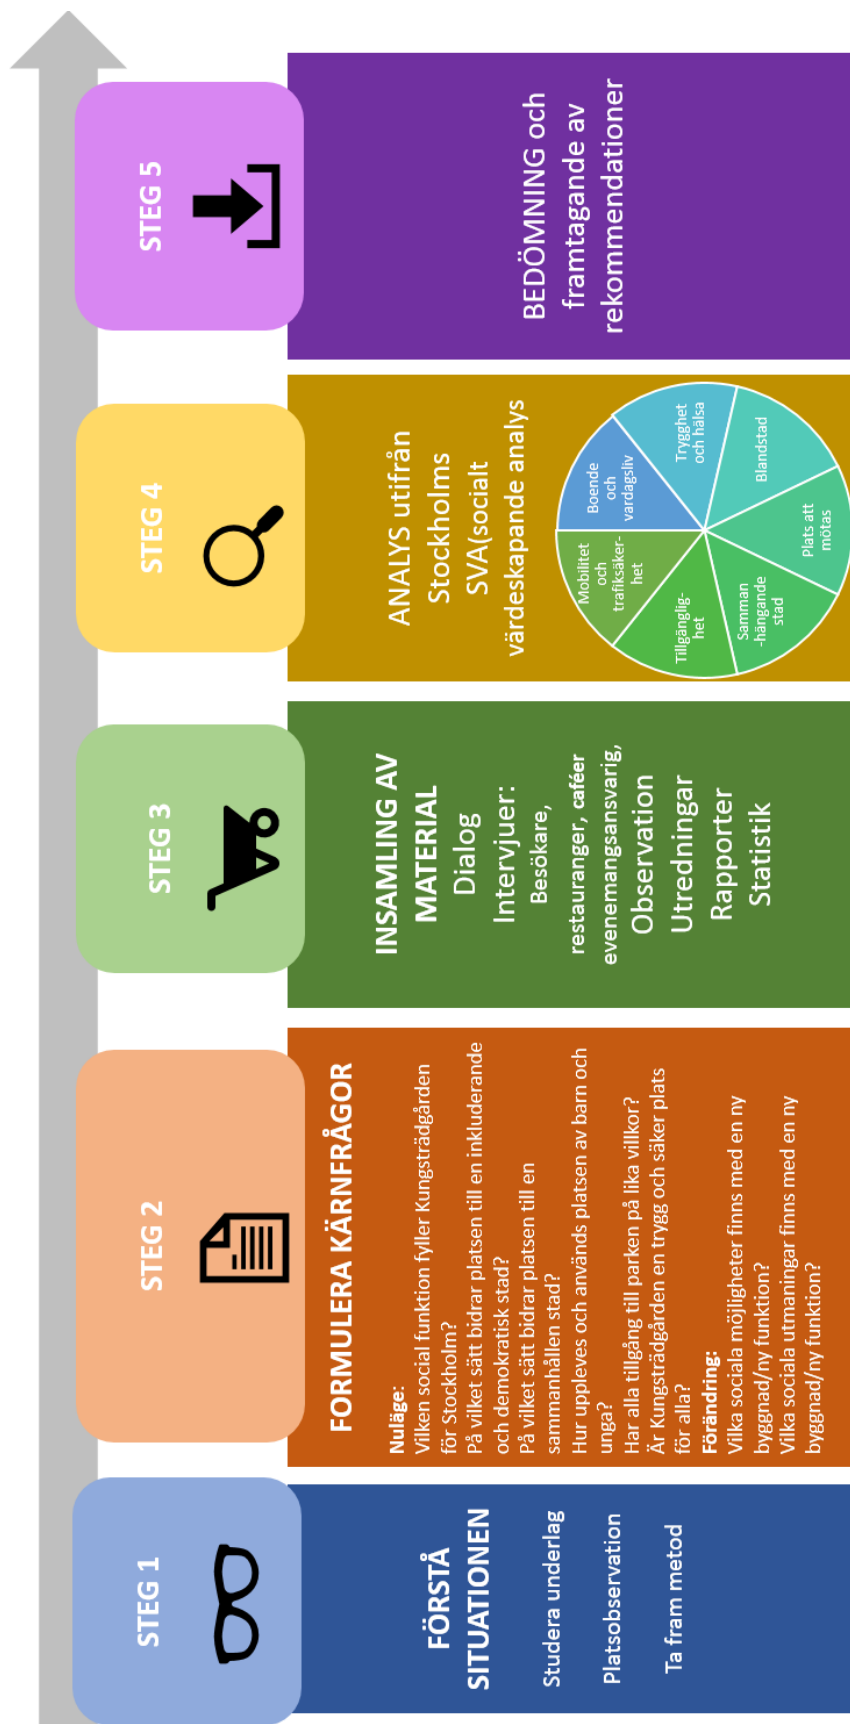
STEG 1

FÖRSTÅ SITUATIONEN

Studera underlag

Platsobservation

Ta fram metod

STEG 2

FORMULERA KÄRNFRÅGOR

Nuläge:
Vilken social funktion fyller Kungsträdgården för Stockholm?
På vilket sätt bidrar platsen till en inkluderande och demokratisk stad?
På vilket sätt bidrar platsen till en sammanhållen stad?
Hur uppleves och används platsen av barn och unga?
Har alla tillgång till parken på lika villkor?
Är Kungsträdgården en trygg och säker plats för alla?
Förändring:
Vilka sociala möjligheter finns med en ny byggnad/ny funktion?
Vilka sociala utmaningar finns med en ny byggnad/ny funktion?

STEG 3

INSAMLING AV MATERIAL
Dialog
Intervjuer:
Besökare, restauranger, caféer evenemangsansvarig,
Observation
Utredningar
Rapporter
Statistik

STEG 4

ANALYS utifrån Stockholms SVA(socialt värdeskapande analys

Boende och vardagsliv
Trygghet och hälsa
Blandstad
Plats att mötas
Samman-hängande stad
Tillgänglig-het
Mobilitet och trafiksäker-het

STEG 5

BEDÖMNING och framtagande av rekommendationer